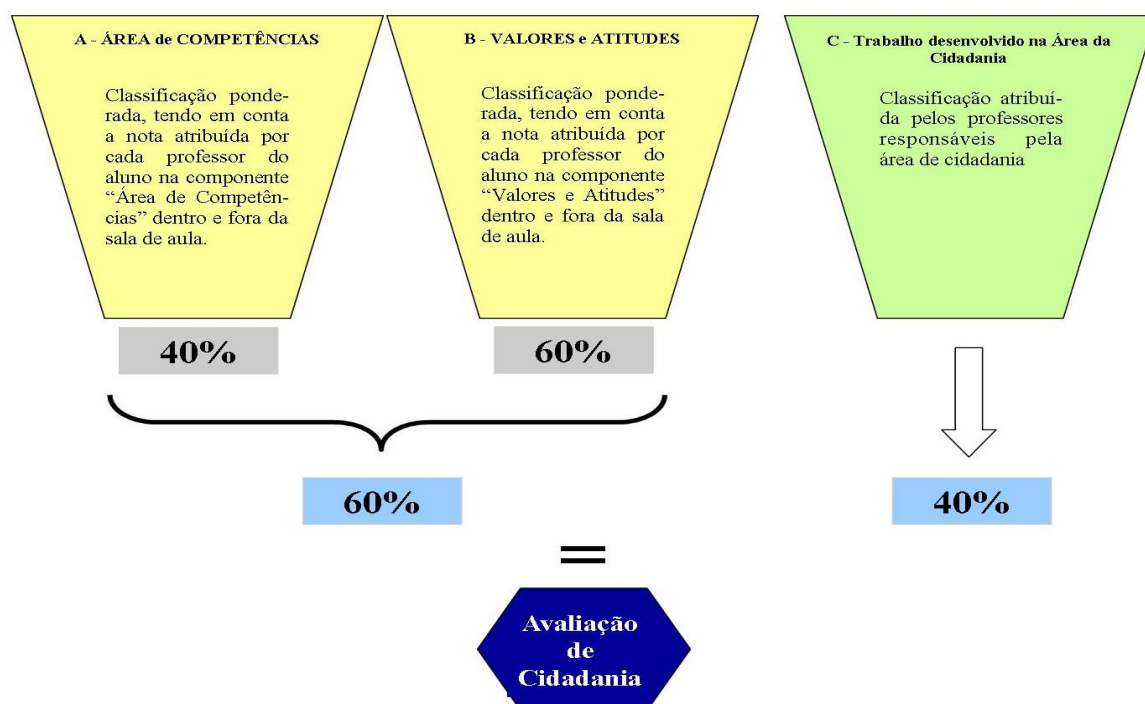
A - ÁREA de COMPETÊNCIAS

Classificação ponderada, tendo em conta a nota atribuída por cada professor do aluno na componente "Área de Competências" dentro e fora da sala de aula.

B - VALORES e ATITUDES

Classificação ponderada, tendo em conta a nota atribuída por cada professor do aluno na componente "Valores e Atitudes" dentro e fora da sala de aula.

C - Trabalho desenvolvido na Área da Cidadania

Classificação atribuída pelos professores responsáveis pela área de cidadania

40%

60%

60%

40%

=

Avaliação de Cidadania